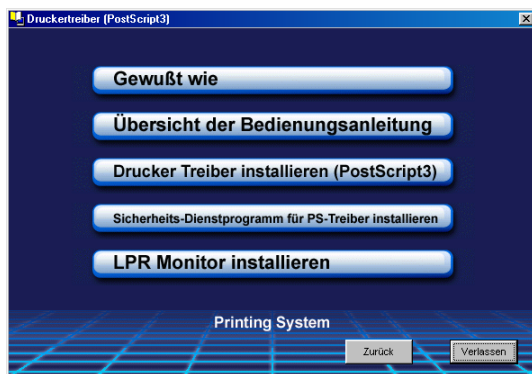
Druckertreiber (PostScript3)

Gewußt wie

Übersicht der Bedienungsanleitung

Drucker Treiber installieren (PostScript3)

Sicherheits-Dienstprogramm für PS-Treiber installieren

LPR Monitor installieren

Printing System

Zurück

Verlassen